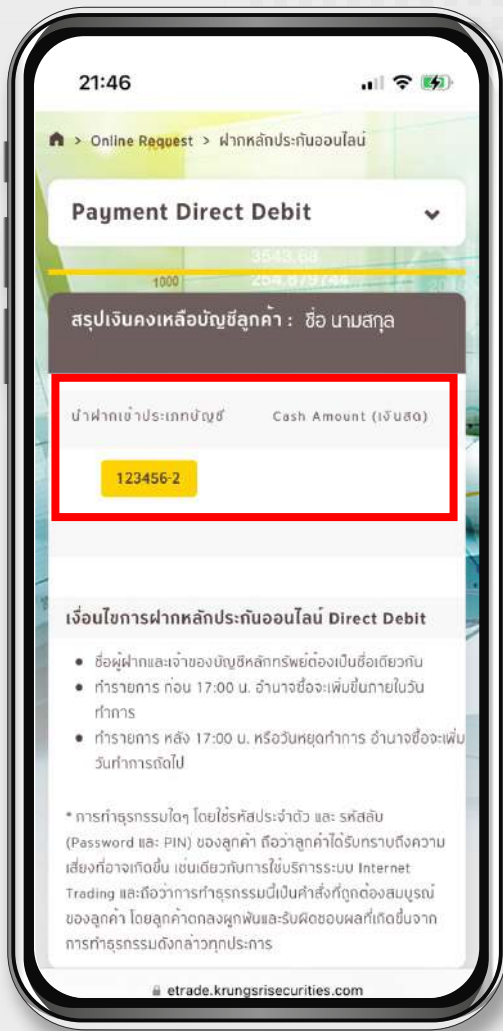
21:46

> Online Request > ฝากหลักประกันออนไลน์

Payment Direct Debit

1000 3543.68 254,679.44

สรุปเงินคงเหลือบัญชีลูกค้า : ชื่อ นามสกุล

นำฝากเข้าประเภทบัญชี Cash Amount (เงินสด)

123456-2

เงื่อนไขการฝากหลักประกันออนไลน์ Direct Debit

• ชื่อผู้ฝากและเจ้าของบัญชีหลักทรัพย์ต้องเป็นชื่อเดียวกัน
• ทำรายการ ก่อน 17:00 น. อำนาจซื้อจะเพิ่มขึ้นภายในวันทำการ
• ทำรายการ หลัง 17:00 น. หรือวันหยุดทำการ อำนาจซื้อจะเพิ่มวันทำการถัดไป

* การทำธุรกรรมใดๆ โดยใช้รหัสประจำตัว และ รหัสลับ (Password และ PIN) ของลูกค้า ถือว่าลูกค้าได้รับทราบถึงความเสี่ยงที่อาจเกิดขึ้น เช่นเดียวกับการใช้บริการระบบ Internet Trading และถือว่าการทำธุรกรรมนี้เป็นคำสั่งที่ถูกต้องสมบูรณ์ของลูกค้า โดยลูกค้าตกลงผูกพันและรับผิดชอบผลที่เกิดขึ้นจากการทำธุรกรรมดังกล่าวทุกประการ

etrade.krungsrisecurities.com